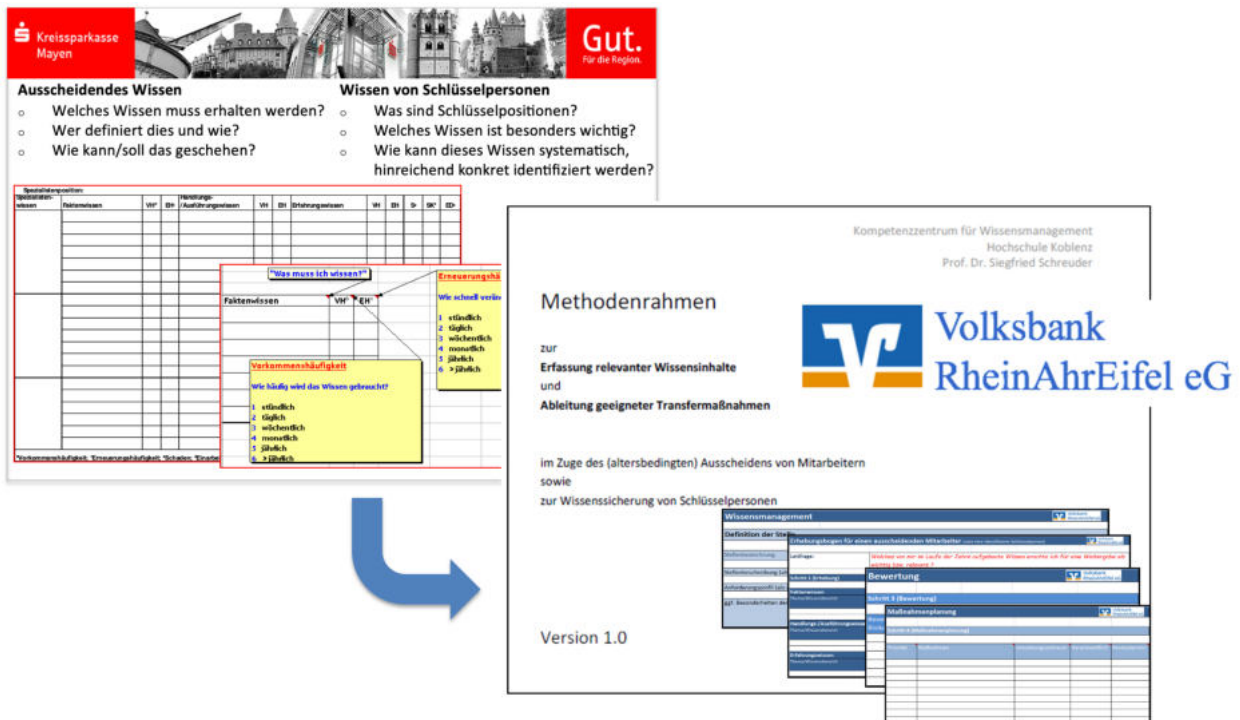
Kreissparkasse Mayen

Gut.
Für die Region.

Ausscheidendes Wissen
○ Welches Wissen muss erhalten werden?
○ Wer definiert dies und wie?
○ Wie kann/soll das geschehen?

Wissen von Schlüsselpersonen
○ Was sind Schlüsselpositionen?
○ Welches Wissen ist besonders wichtig?
○ Wie kann dieses Wissen systematisch, hinreichend konkret identifiziert werden?

Spezialistenposition:
| Spezialisten-wissen | Faktenwissen | VH* | EH* | Handlungs-/Ausführungswissen | VH | EH | Erfahrungswissen | VH | EH | S* | SK* | ED* |

"Was muss ich wissen?"

Erneuerungshä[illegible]
Wie schnell verä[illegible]
1 stündlich
2 täglich
3 wöchentlich
4 monatlich
5 jährlich
6 > jährlich

Faktenwissen VH* EH*

Vorkommenshäufigkeit
Wie häufig wird das Wissen gebraucht?
1 stündlich
2 täglich
3 wöchentlich
4 monatlich
5 jährlich
6 > jährlich

*Vorkommenshäufigkeit, *Erneuerungshäufigkeit, *Schaden, *Einarbe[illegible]

Kompetenzzentrum für Wissensmanagement
Hochschule Koblenz
Prof. Dr. Siegfried Schreuder

Methodenrahmen

zur
Erfassung relevanter Wissensinhalte
und
Ableitung geeigneter Transfermaßnahmen

Volksbank RheinAhrEifel eG

im Zuge des (altersbedingten) Ausscheidens von Mitarbeitern
sowie
zur Wissenssicherung von Schlüsselpersonen

Version 1.0

Wissensmanagement
Definition der Ste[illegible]
Erhebungsbogen für einen ausscheidenden Mitarbeiter
Bewertung
Schritt 3 (Bewertung)
Maßnahmenplanung
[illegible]